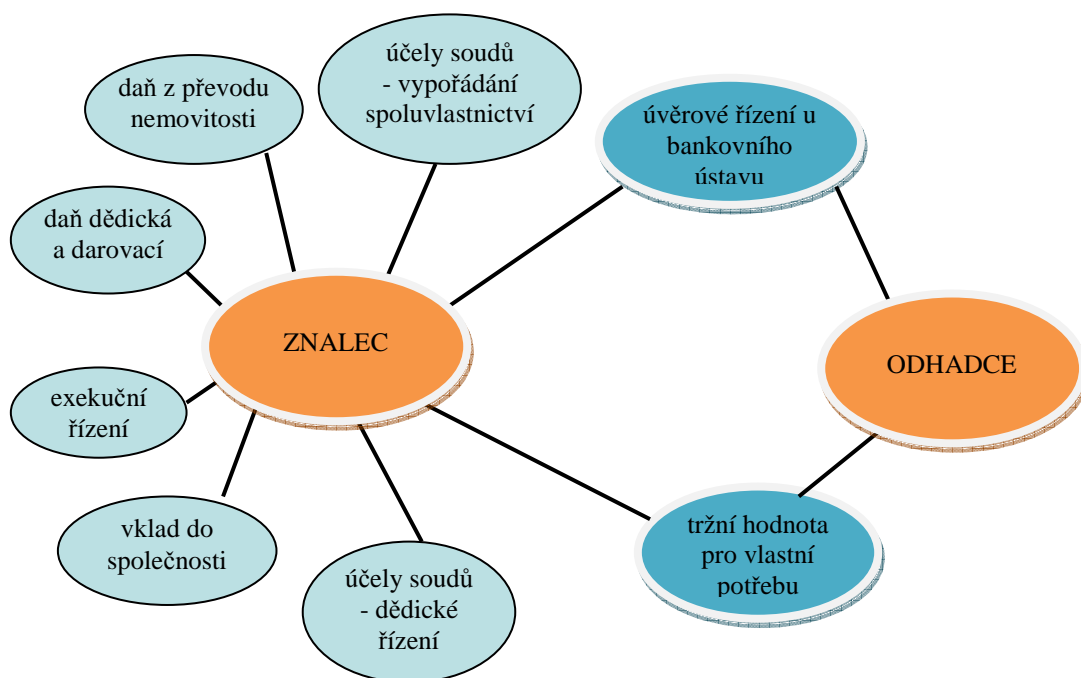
daň z převodu nemovitosti

účely soudů - vypořádání spoluvlastnictví

úvěrové řízení u bankovního ústavu

daň dědická a darovací

ZNALEC

ODHADCE

exekuční řízení

vklad do společnosti

účely soudů - dědické řízení

tržní hodnota pro vlastní potřebu